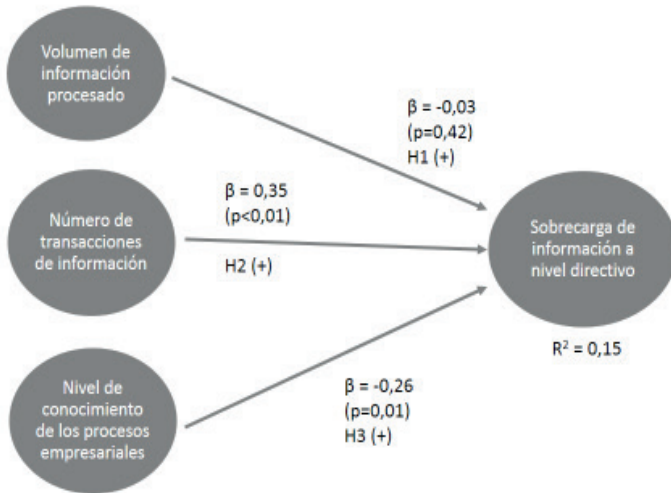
Volumen de información procesado

$\beta$ = -0,03
(p=0,42)
H1 (+)

Número de transacciones de información

$\beta$ = 0,35
(p<0,01)

H2 (+)

Sobrecarga de información a nivel directivo

$R^2$ = 0,15

Nivel de conocimiento de los procesos empresariales

$\beta$ = -0,26
(p=0,01)
H3 (+)